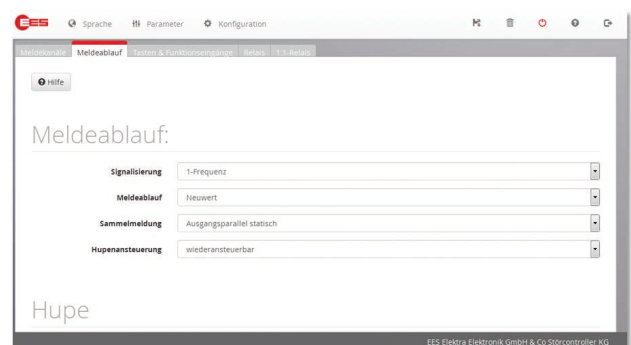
EES Sprache Parameter Konfiguration

Meldekanäle Meldeablauf Tasten & Funktionseingänge Relais 1:1-Relais

Hilfe

Meldeablauf:

| | |
|---|---|
| Signalisierung | 1-Frequenz |
| Meldeablauf | Neuwert |
| Sammelmeldung | Ausgangsparallel statisch |
| Hupenansteuerung | wiederansteuerbar |

Hupe

EES Elektra Elektronik GmbH & Co Störcontroller KG